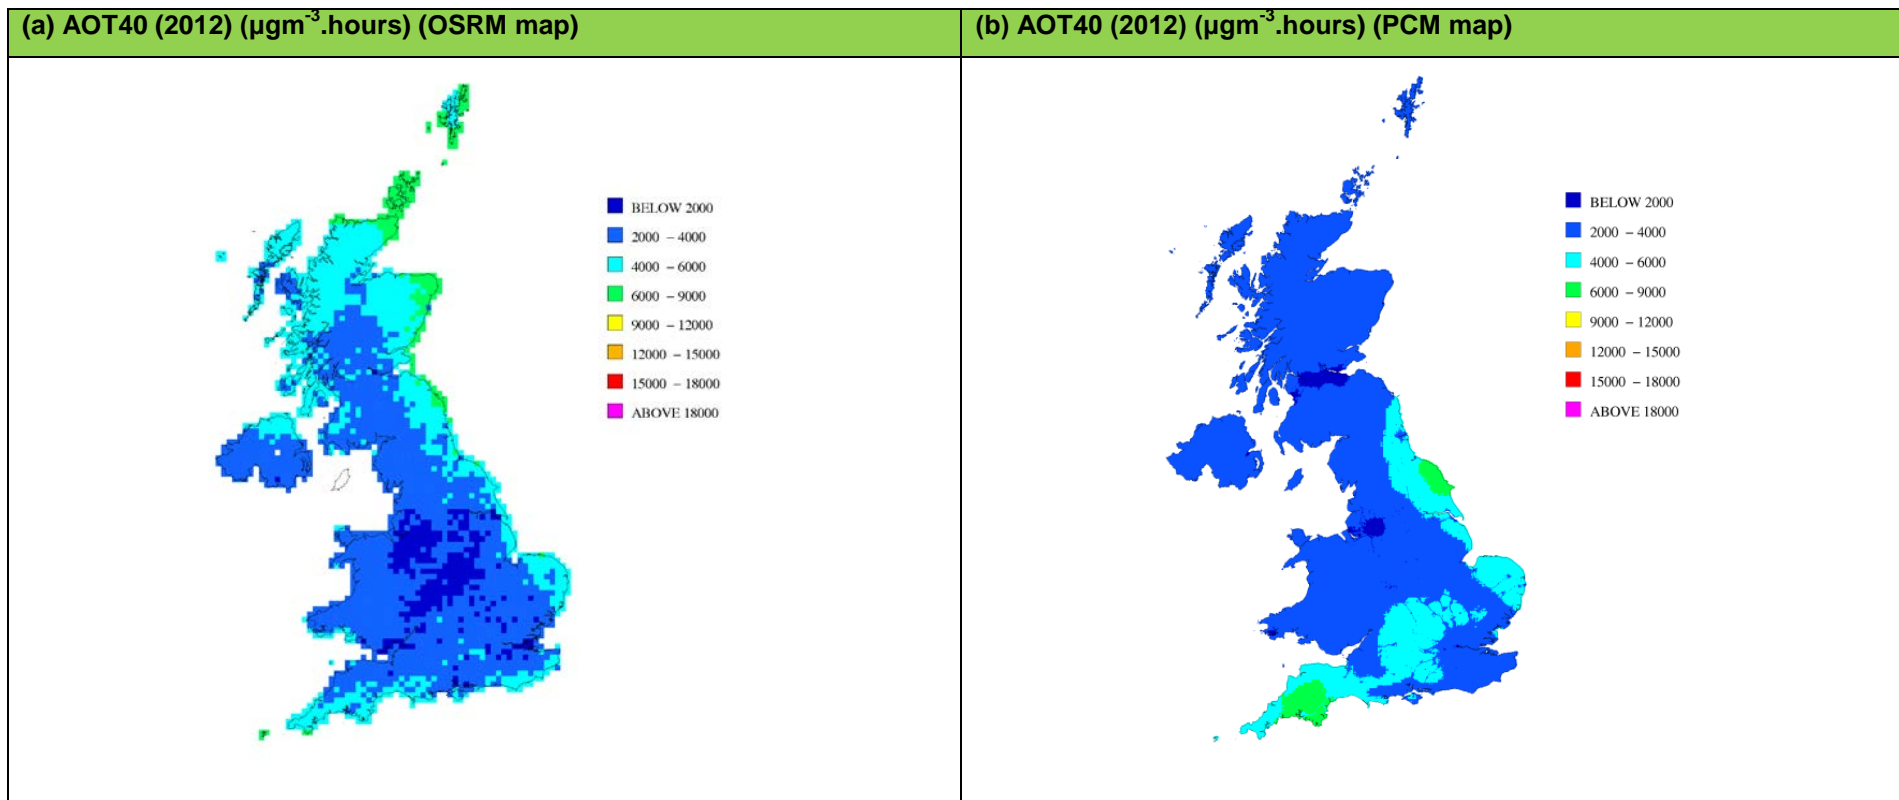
| (a) AOT40 (2012) (µgm$^{-3}$.hours) (OSRM map) | (b) AOT40 (2012) (µgm$^{-3}$.hours) (PCM map) |
|---|---|
| BELOW 2000<br>2000 – 4000<br>4000 – 6000<br>6000 – 9000<br>9000 – 12000<br>12000 – 15000<br>15000 – 18000<br>ABOVE 18000 | BELOW 2000<br>2000 – 4000<br>4000 – 6000<br>6000 – 9000<br>9000 – 12000<br>12000 – 15000<br>15000 – 18000<br>ABOVE 18000 |